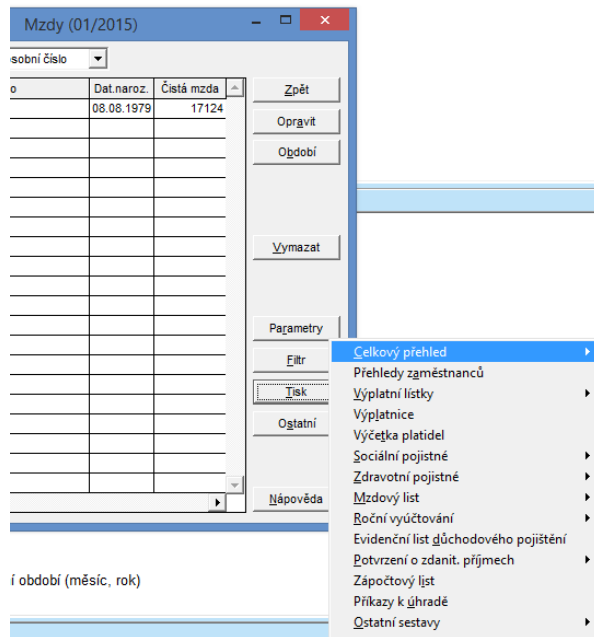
Mzdy (01/2015)

osobní číslo

| o | Dat.naroz. | Čistá mzda |
|---|---|---|
| | 08.08.1979 | 17124 |

Zpět
Opravit
Období
Vymazat
Parametry
Filtr
Tisk
Ostatní
Nápověda

Celkový přehled
Přehledy zaměstnanců
Výplatní lístky
Výplatnice
Výčetka platidel
Sociální pojistné
Zdravotní pojistné
Mzdový list
Roční vyúčtování
Evidenční list důchodového pojištění
Potvrzení o zdanit. příjmech
Zápočtový list
Příkazy k úhradě
Ostatní sestavy

í období (měsíc, rok)